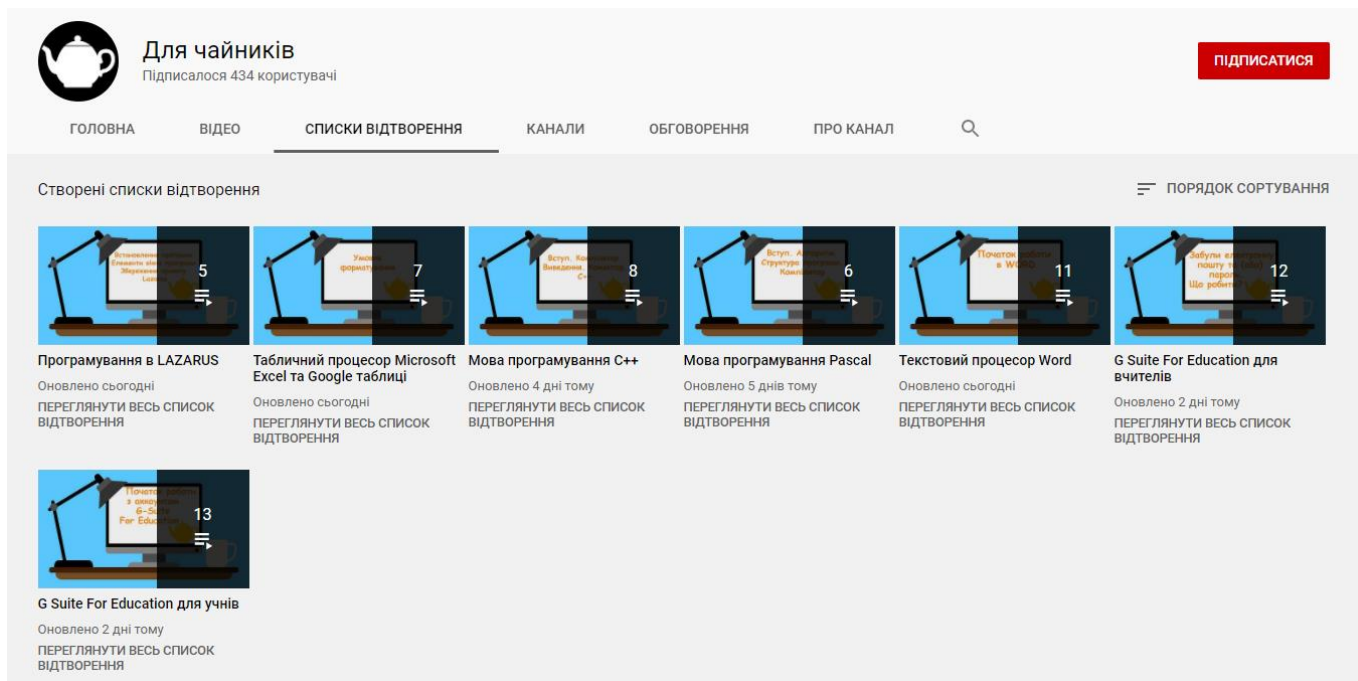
Для чайників
Підписалося 434 користувачі

ПІДПИСАТИСЯ

ГОЛОВНА ВІДЕО СПИСКИ ВІДТВОРЕННЯ КАНАЛИ ОБГОВОРЕННЯ ПРО КАНАЛ

Створені списки відтворення

ПОРЯДОК СОРТУВАННЯ

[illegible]
5
Програмування в LAZARUS
Оновлено сьогодні
ПЕРЕГЛЯНУТИ ВЕСЬ СПИСОК ВІДТВОРЕННЯ

Умовне форматування
7
Табличний процесор Microsoft Excel та Google таблиці
Оновлено сьогодні
ПЕРЕГЛЯНУТИ ВЕСЬ СПИСОК ВІДТВОРЕННЯ

Вступ. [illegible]
8
Мова програмування С++
Оновлено 4 дні тому
ПЕРЕГЛЯНУТИ ВЕСЬ СПИСОК ВІДТВОРЕННЯ

Вступ. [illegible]
6
Мова програмування Pascal
Оновлено 5 днів тому
ПЕРЕГЛЯНУТИ ВЕСЬ СПИСОК ВІДТВОРЕННЯ

Початок роботи в WORD
11
Текстовий процесор Word
Оновлено сьогодні
ПЕРЕГЛЯНУТИ ВЕСЬ СПИСОК ВІДТВОРЕННЯ

Забули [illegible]
12
G Suite For Education для вчителів
Оновлено 2 дні тому
ПЕРЕГЛЯНУТИ ВЕСЬ СПИСОК ВІДТВОРЕННЯ

Початок роботи з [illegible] G-Suite For Education
13
G Suite For Education для учнів
Оновлено 2 дні тому
ПЕРЕГЛЯНУТИ ВЕСЬ СПИСОК ВІДТВОРЕННЯ